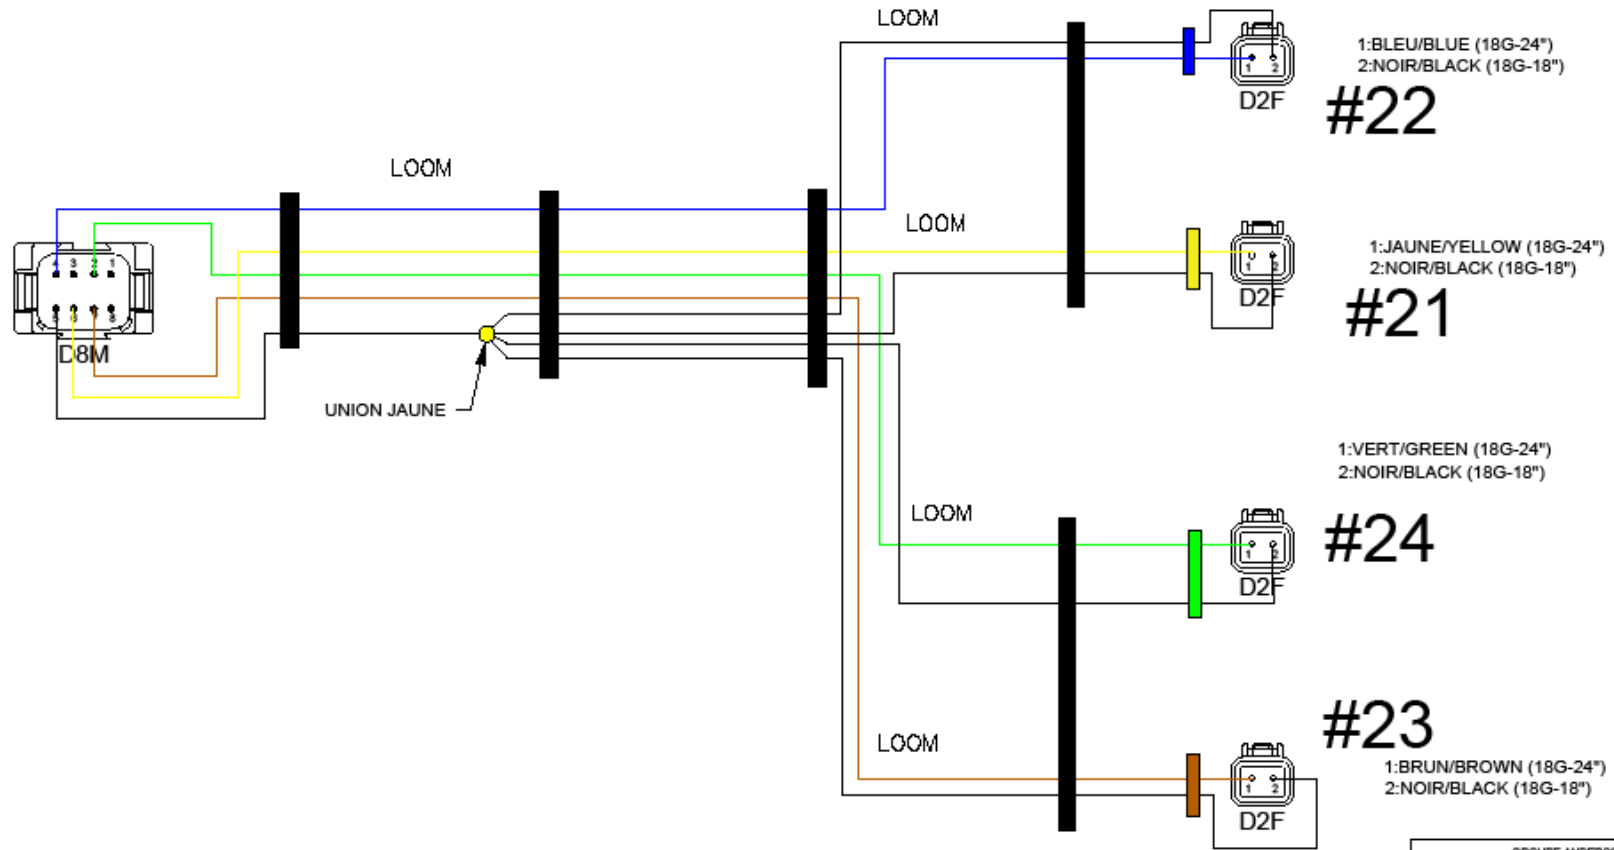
LOOM

1:BLEU/BLUE (18G-24")
2:NOIR/BLACK (18G-18")

D2F

#22

LOOM

LOOM

1:JAUNE/YELLOW (18G-24")
2:NOIR/BLACK (18G-18")

D2F

#21

D8M

UNION JAUNE

1:VERT/GREEN (18G-24")
2:NOIR/BLACK (18G-18")

LOOM

#24

D2F

#23

LOOM

1:BRUN/BROWN (18G-24")
2:NOIR/BLACK (18G-18")

D2F

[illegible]